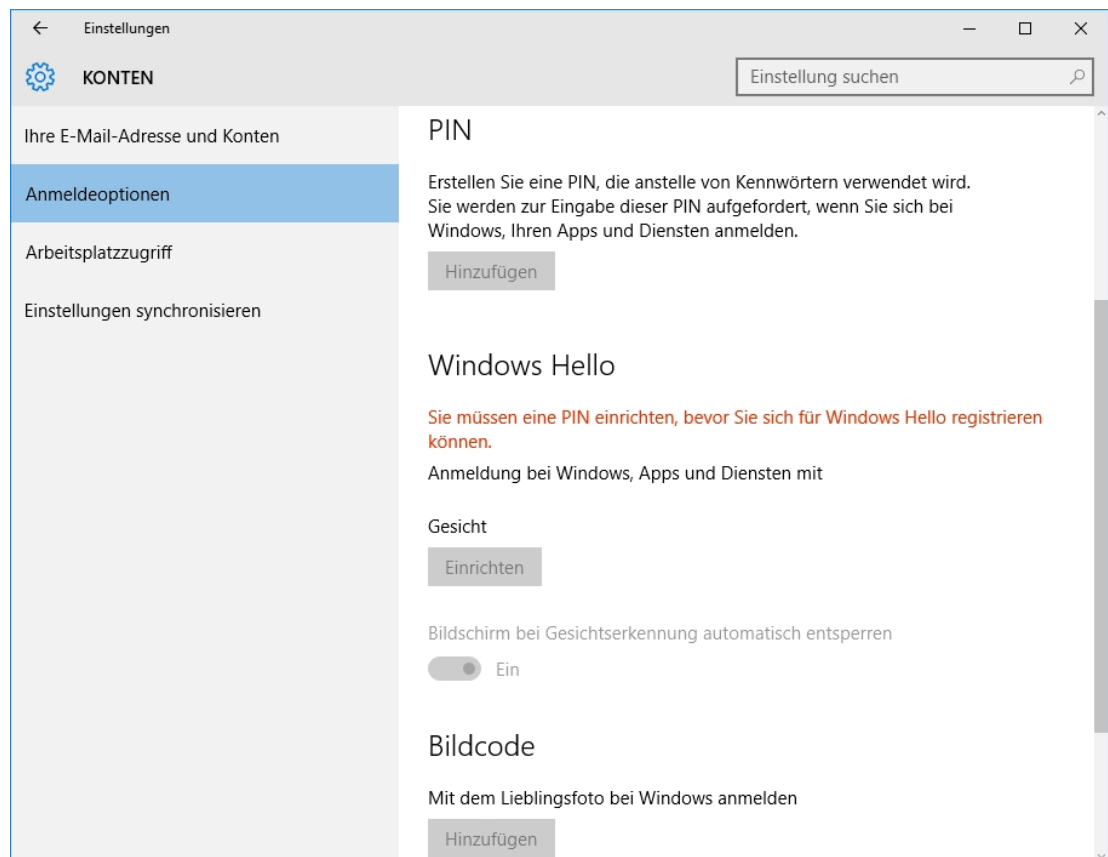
Einstellungen

KONTEN

Einstellung suchen

Ihre E-Mail-Adresse und Konten

Anmeldeoptionen

Arbeitsplatzzugriff

Einstellungen synchronisieren

PIN

Erstellen Sie eine PIN, die anstelle von Kennwörtern verwendet wird. Sie werden zur Eingabe dieser PIN aufgefordert, wenn Sie sich bei Windows, Ihren Apps und Diensten anmelden.

Hinzufügen

Windows Hello

Sie müssen eine PIN einrichten, bevor Sie sich für Windows Hello registrieren können.

Anmeldung bei Windows, Apps und Diensten mit

Gesicht

Einrichten

Bildschirm bei Gesichtserkennung automatisch entsperren

Ein

Bildcode

Mit dem Lieblingsfoto bei Windows anmelden

Hinzufügen